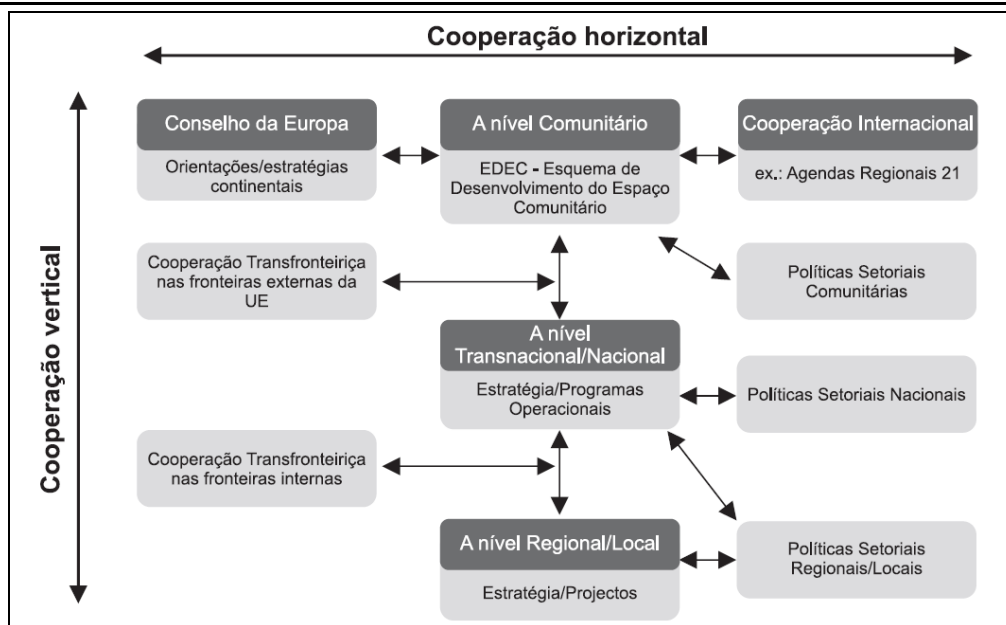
Cooperação horizontal

Cooperação vertical

Conselho da Europa

Orientações/estratégias continentais

A nível Comunitário

EDEC - Esquema de Desenvolvimento do Espaço Comunitário

Cooperação Internacional

ex.: Agendas Regionais 21

Cooperação Transfronteiriça nas fronteiras externas da UE

Políticas Setoriais Comunitárias

A nível Transnacional/Nacional

Estratégia/Programas Operacionais

Políticas Setoriais Nacionais

Cooperação Transfronteiriça nas fronteiras internas

A nível Regional/Local

Estratégia/Projectos

Políticas Setoriais Regionais/Locais